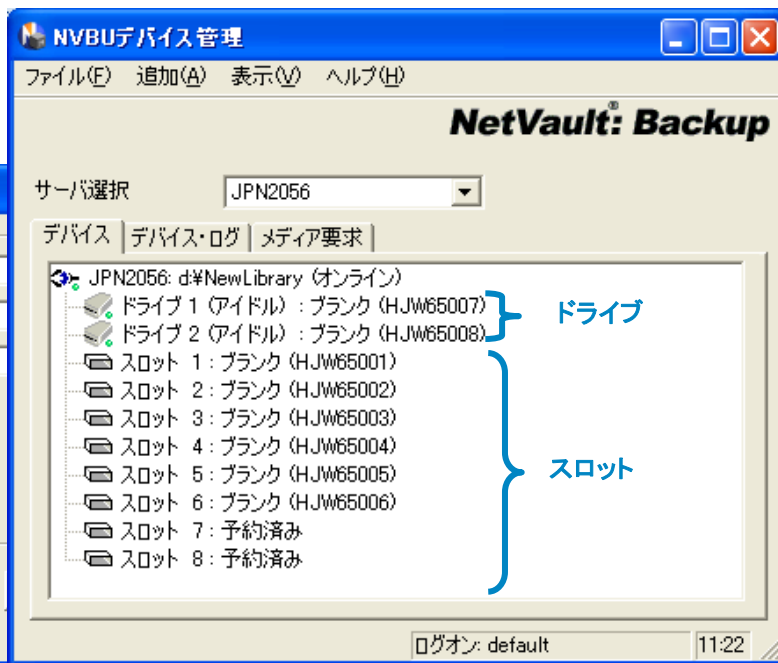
NVBUデバイス管理

ファイル(F) 追加(A) 表示(V) ヘルプ(H)

NetVault: Backup

サーバ選択 JPN2056

デバイス | デバイス・ログ | メディア要求

JPN2056: d:¥NewLibrary (オンライン)
ドライブ 1 (アイドル) : ブランク (HJW65007)
ドライブ 2 (アイドル) : ブランク (HJW65008)
スロット 1 : ブランク (HJW65001)
スロット 2 : ブランク (HJW65002)
スロット 3 : ブランク (HJW65003)
スロット 4 : ブランク (HJW65004)
スロット 5 : ブランク (HJW65005)
スロット 6 : ブランク (HJW65006)
スロット 7 : 予約済み
スロット 8 : 予約済み

ドライブ

スロット

ログオン: default
11:22